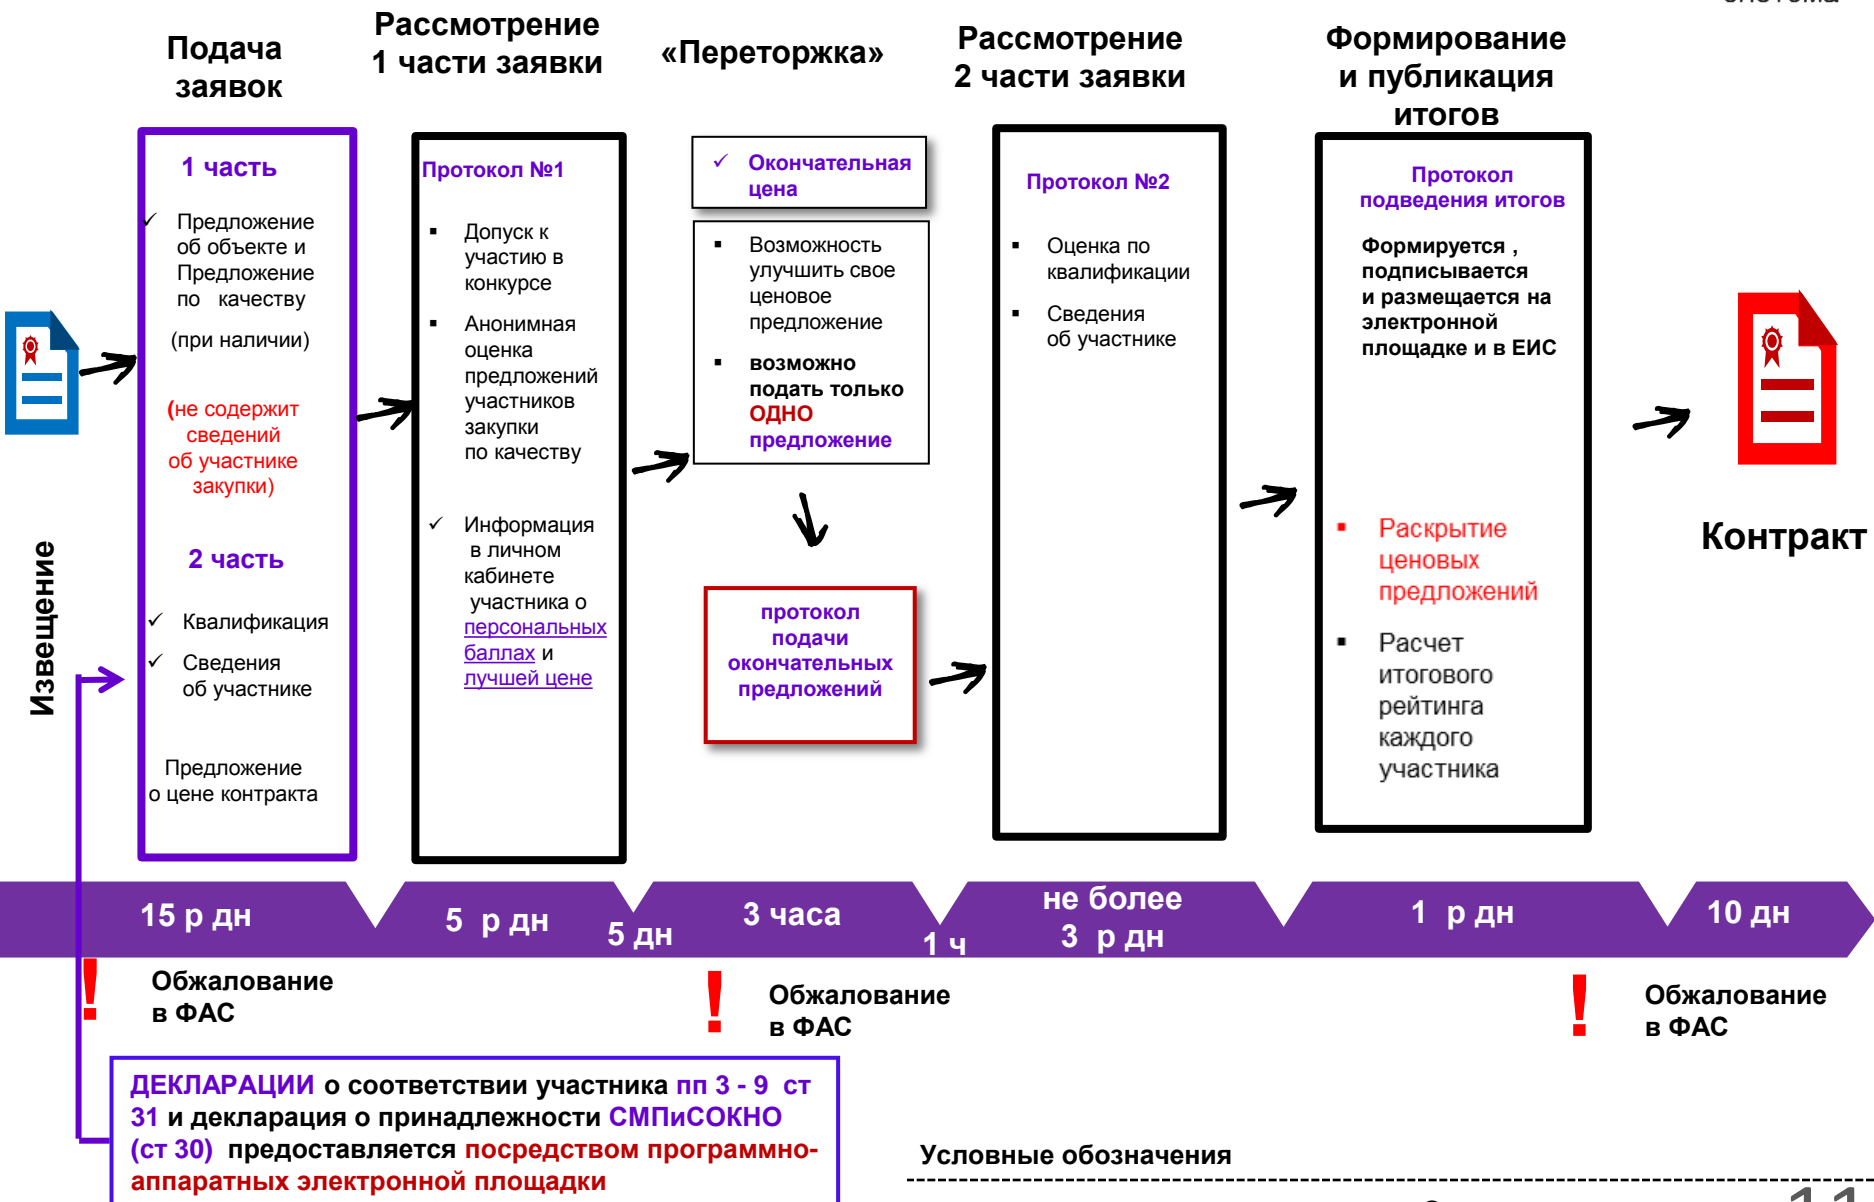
Подача заявок

Рассмотрение 1 части заявки

«Переторжка»

Рассмотрение 2 части заявки

Формирование и публикация итогов

1 часть

✓ Предложение об объекте и Предложение по качеству

(при наличии)

(не содержит сведений об участнике закупки)

2 часть

✓ Квалификация

✓ Сведения об участнике

Предложение о цене контракта

Протокол №1

▪ Допуск к участию в конкурсе

▪ Анонимная оценка предложений участников закупки по качеству

✓ Информация в личном кабинете участника о персональных баллах и лучшей цене

✓ Окончательная цена

▪ Возможность улучшить свое ценовое предложение

▪ возможно подать только ОДНО предложение

протокол подачи окончательных предложений

Протокол №2

▪ Оценка по квалификации

▪ Сведения об участнике

Протокол подведения итогов

Формируется , подписывается и размещается на электронной площадке и в ЕИС

▪ Раскрытие ценовых предложений

▪ Расчет итогового рейтинга каждого участника

Контракт

Извещение

15 р дн | 5 р дн | 5 дн | 3 часа | 1 ч | не более 3 р дн | 1 р дн | 10 дн

! Обжалование в ФАС

! Обжалование в ФАС

! Обжалование в ФАС

ДЕКЛАРАЦИИ о соответствии участника пп 3 - 9 ст 31 и декларация о принадлежности СМПиСОКНО (ст 30) предоставляется посредством программно-аппаратных электронной площадки

Условные обозначения